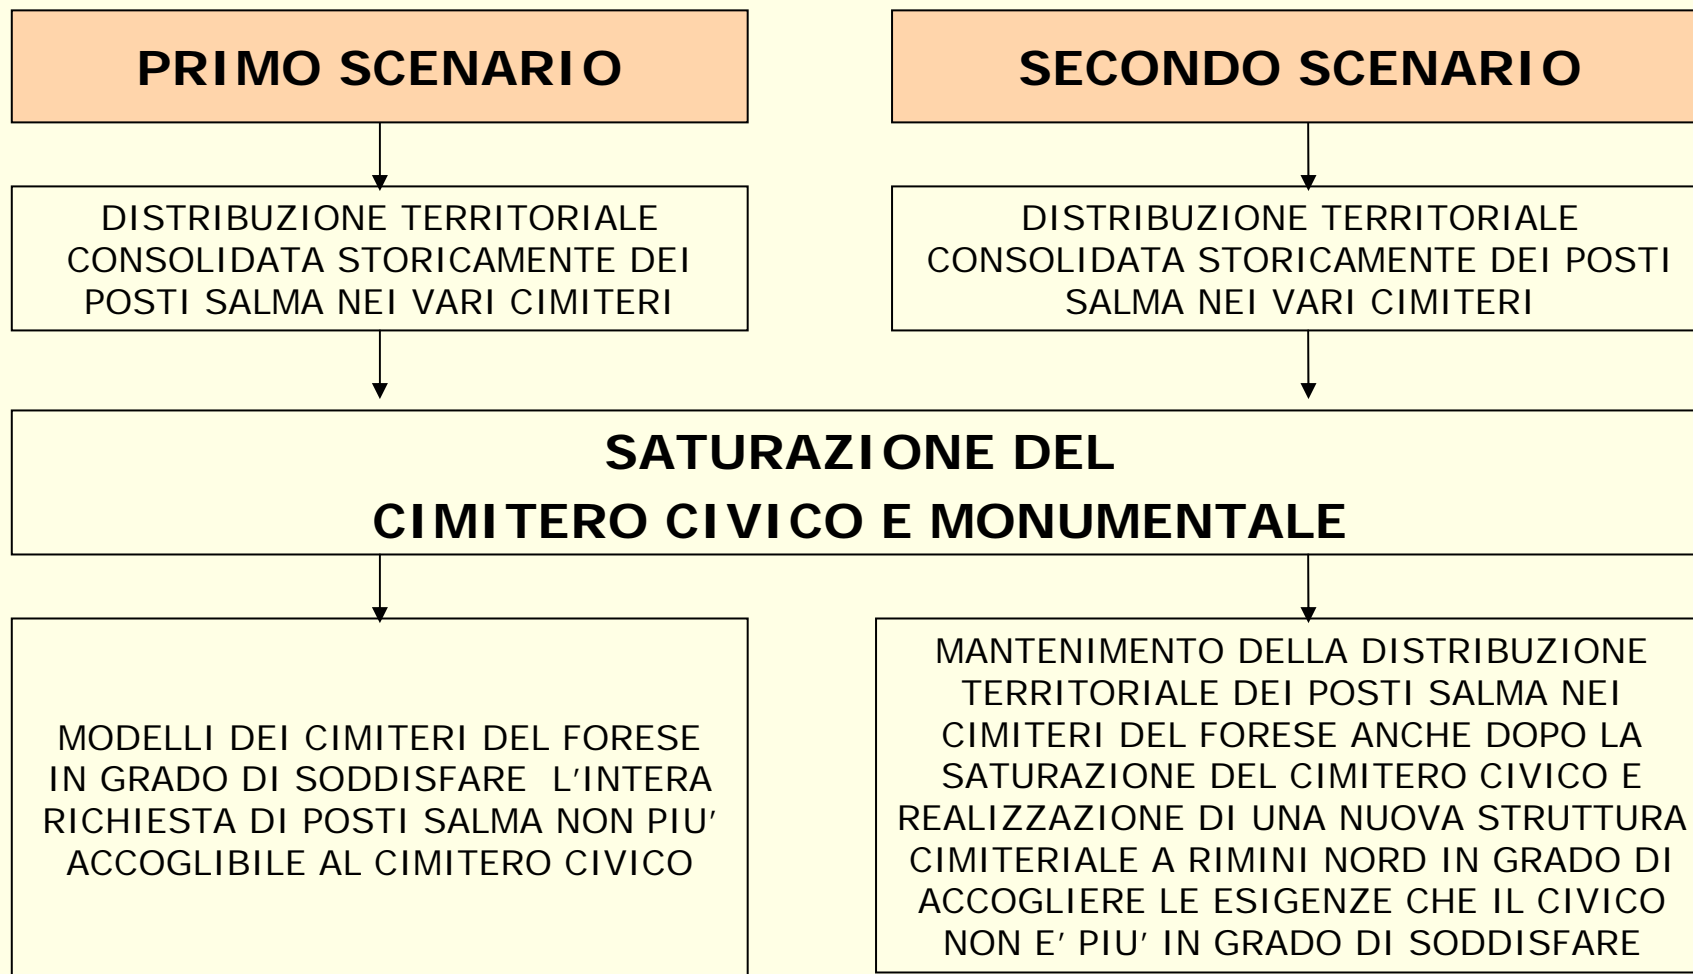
PRIMO SCENARIO

SECONDO SCENARIO

DISTRIBUZIONE TERRITORIALE CONSOLIDATA STORICAMENTE DEI POSTI SALMA NEI VARI CIMITERI

DISTRIBUZIONE TERRITORIALE CONSOLIDATA STORICAMENTE DEI POSTI SALMA NEI VARI CIMITERI

SATURAZIONE DEL CIMITERO CIVICO E MONUMENTALE

MODELLI DEI CIMITERI DEL FORESE IN GRADO DI SODDISFARE L'INTERA RICHIESTA DI POSTI SALMA NON PIU' ACCOGLIBILE AL CIMITERO CIVICO

MANTENIMENTO DELLA DISTRIBUZIONE TERRITORIALE DEI POSTI SALMA NEI CIMITERI DEL FORESE ANCHE DOPO LA SATURAZIONE DEL CIMITERO CIVICO E REALIZZAZIONE DI UNA NUOVA STRUTTURA CIMITERIALE A RIMINI NORD IN GRADO DI ACCOGLIERE LE ESIGENZE CHE IL CIVICO NON E' PIU' IN GRADO DI SODDISFARE